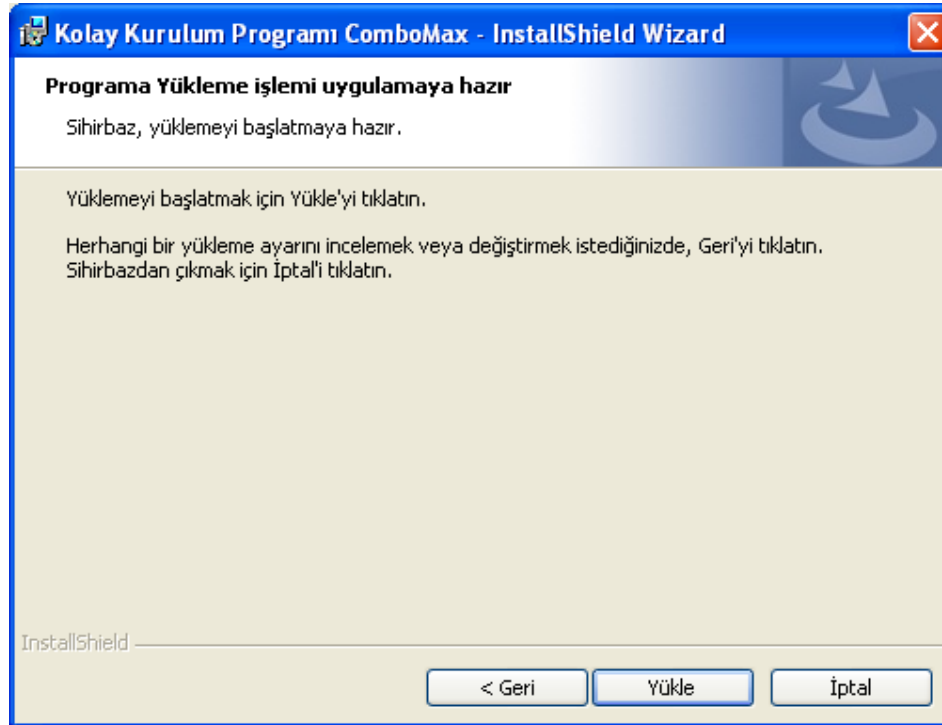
Kolay Kurulum Programı ComboMax - InstallShield Wizard

Programa Yükleme işlemi uygulamaya hazır

Sihirbaz, yüklemeyi başlatmaya hazır.

Yüklemeyi başlatmak için Yükle'yi tıklatın.

Herhangi bir yükleme ayarını incelemek veya değiştirmek istediğinizde, Geri'yi tıklatın. Sihirbazdan çıkmak için İptal'i tıklatın.

InstallShield

< Geri

Yükle

İptal